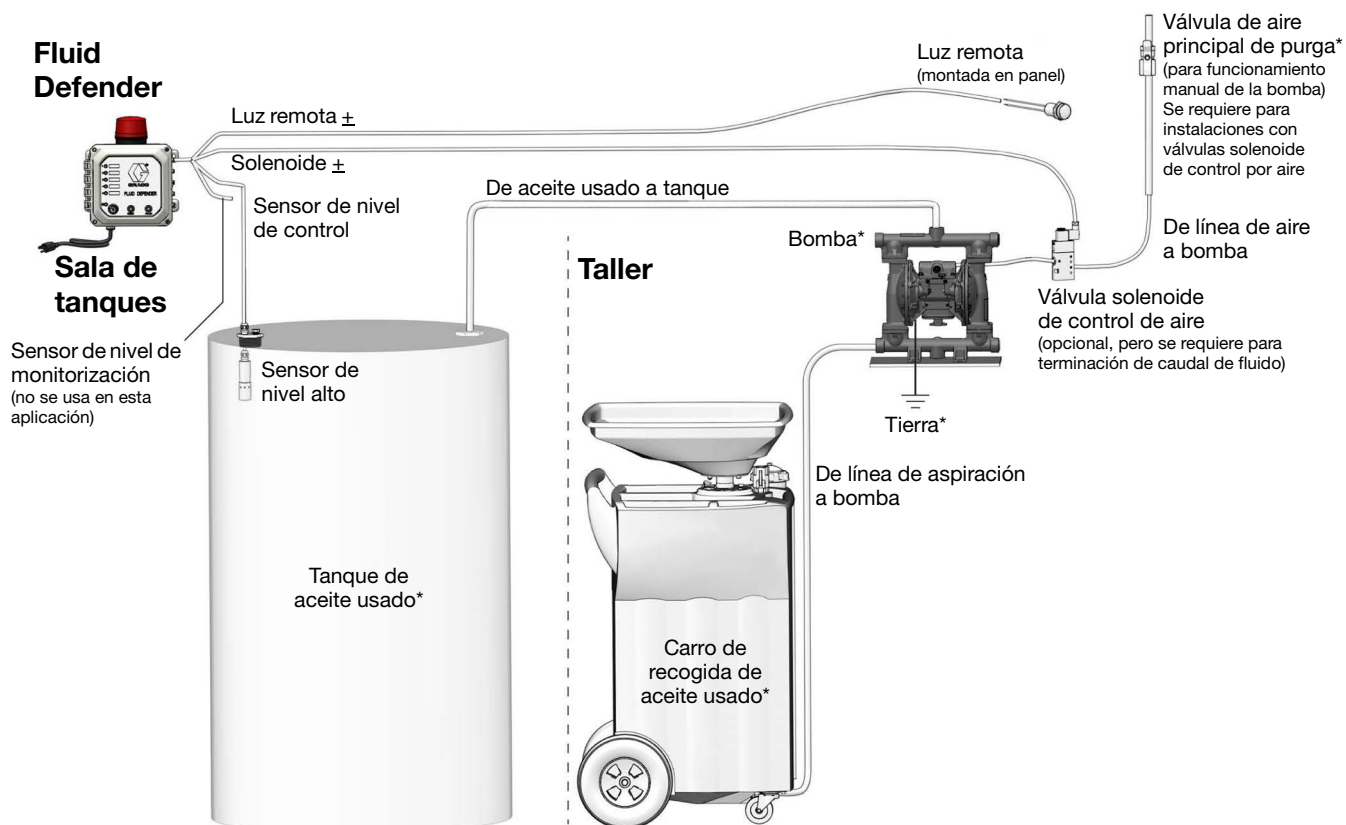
Fluid Defender

Luz remota ±

Solenoide ±

Luz remota
(montada en panel)

Válvula de aire principal de purga*
(para funcionamiento manual de la bomba)
Se requiere para instalaciones con válvulas solenoide de control por aire

GRACO FLUID DEFENDER

Sensor de nivel de control

De aceite usado a tanque

De línea de aire a bomba

Bomba*

Sala de tanques

Taller

Válvula solenoide de control de aire
(opcional, pero se requiere para terminación de caudal de fluido)

Sensor de nivel de monitorización
(no se usa en esta aplicación)

Sensor de nivel alto

Tierra*

De línea de aspiración a bomba

Tanque de aceite usado*

Carro de recogida de aceite usado*